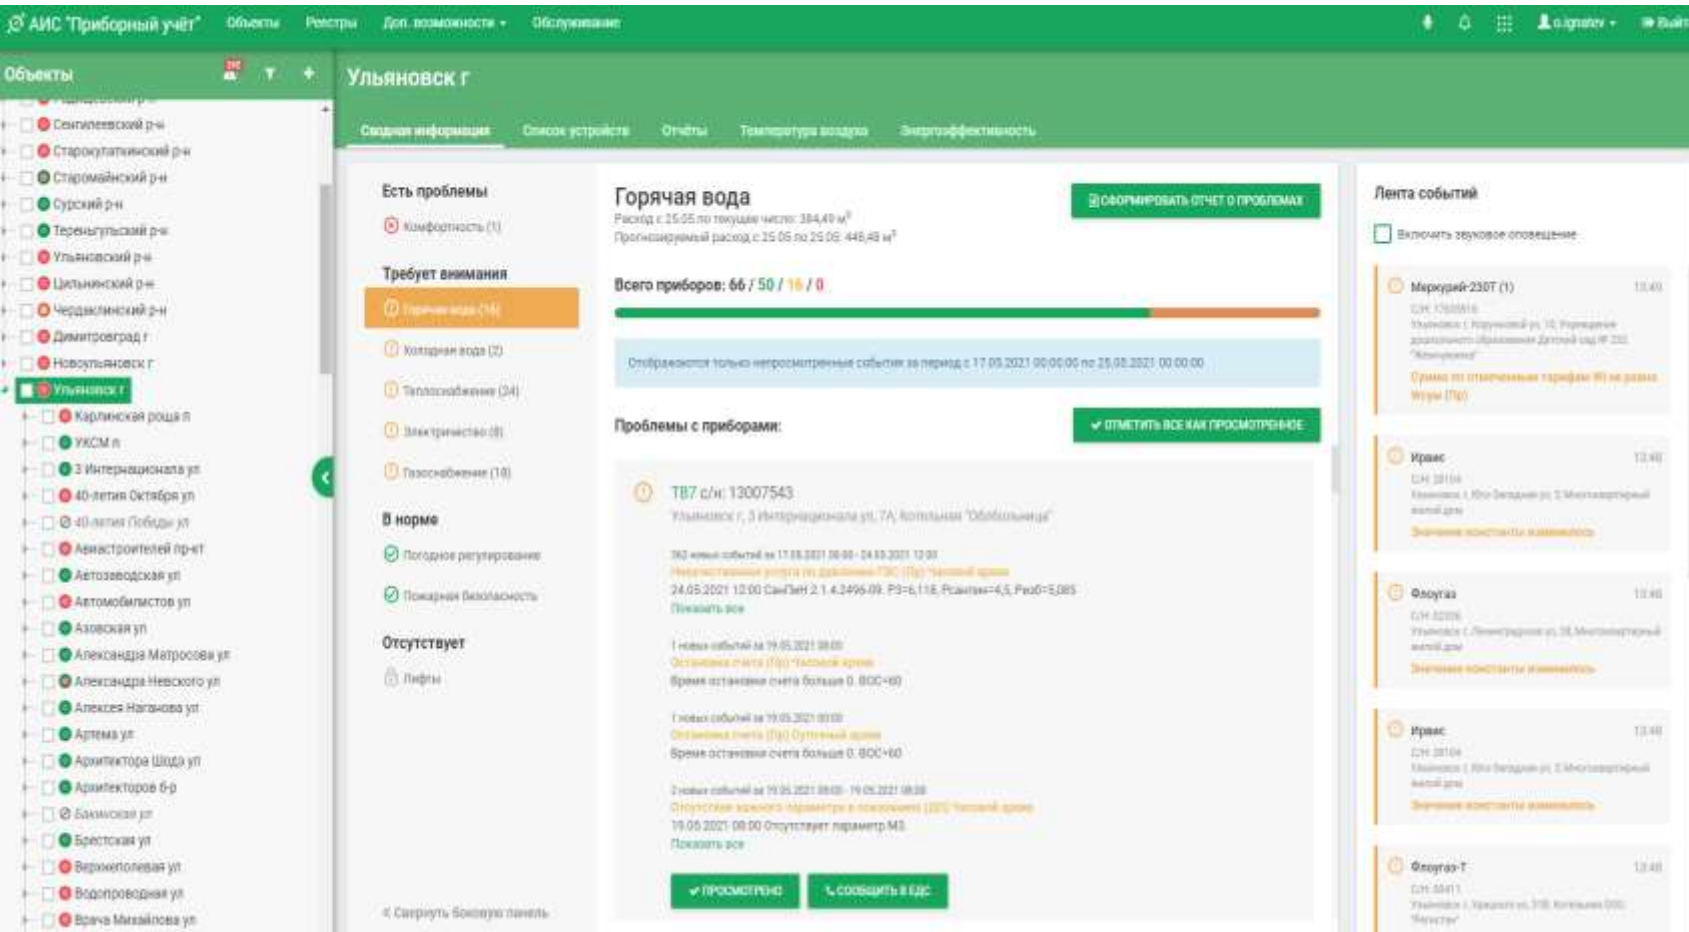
АИС "Приборный учёт" Объекты Реестры Доп. возможности ▾ Обслуживание

o.ignatev ▾ Выйти

Объекты

Сенгилеевский р-н
Старокулаткинский р-н
Старомайнский р-н
Сурский р-н
Тереньгульский р-н
Ульяновский р-н
Цильнинский р-н
Чердаклинский р-н
Димитровград г
Новоульяновск г
Ульяновск г
Карлинская роща п
УКСМ п
3 Интернационала ул
40-летия Октября ул
40-летия Победы ул
Авиастроителей пр-кт
Автозаводская ул
Автомобилистов ул
Азовская ул
Александра Матросова ул
Александра Невского ул
Алексея Наганова ул
Артема ул
Архитектора Шода ул
Архитекторов б-р
Бакинская ул
Брестская ул
Верхнеполевая ул
Водопроводная ул
Врача Михайлова ул

Ульяновск г

Сводная информация Список устройств Отчёты Температура воздуха Энергоэффективность

Есть проблемы
Комфортность (1)

Требует внимания
Горячая вода (16)
Холодная вода (2)
Теплоснабжение (24)
Электричество (8)
Газоснабжение (18)

В норме
Погодное регулирование
Пожарная безопасность

Отсутствует
Лифты

« Свернуть боковую панель

Горячая вода
Расход с 25.05 по текущее число: 384,49 м³
Прогнозируемый расход с 25.05 по 25.05: 446,48 м³

СФОРМИРОВАТЬ ОТЧЕТ О ПРОБЛЕМАХ

Всего приборов: 66 / 50 / 16 / 0

Отображаются только непросмотренные события за период с 17.05.2021 00:00:00 по 25.05.2021 00:00:00

Проблемы с приборами:

ОТМЕТИТЬ ВСЕ КАК ПРОСМОТРЕННЫЕ

ТВ7 с/н: 13007543
Ульяновск г, 3 Интернационала ул, 7А, Котельная "Обеспечения"

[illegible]
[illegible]
24.05.2021 12:00 СанПиН 2.1.4.2496-09. Р3=6,118, Рсистем=4,5, Рраб=5,085
Показать все

1 новых событий за 19.05.2021 08:00
Остановка счета (Пр) Часовой архив
Время остановки счета больше 0. ВОС=60

1 новых событий за 19.05.2021 00:00
Остановка счета (Пр) Суточный архив
Время остановки счета больше 0. ВОС=60

2 новых событий за 19.05.2021 08:00 - 19.05.2021 08:00
Отсутствие важного параметра в показаниях (ДП) Часовой архив
19.05.2021 08:00 Отсутствует параметр М3
Показать все

ПРОСМОТРЕНО СООБЩИТЬ В ЕДС

Лента событий
Включить звуковое оповещение

Меркурий-230Т (1) 13:49
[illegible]

Ирвис 13:48
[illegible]
Значение константы изменилось

Флоугаз 13:48
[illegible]
Значение константы изменилось

Ирвис 13:48
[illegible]
Значение константы изменилось

Флоугаз-Т 13:48
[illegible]